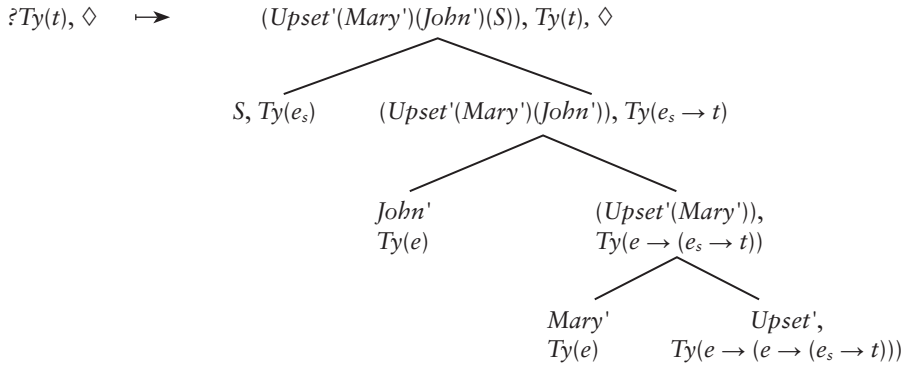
$?Ty(t), \Diamond \quad \mapsto \quad (Upset'(Mary')(John')(S)), Ty(t), \Diamond$

$S, Ty(e_s)$

$(Upset'(Mary')(John')), Ty(e_s \rightarrow t)$

$John'$
$Ty(e)$

$(Upset'(Mary'))$,
$Ty(e \rightarrow (e_s \rightarrow t))$

$Mary'$
$Ty(e)$

$Upset'$,
$Ty(e \rightarrow (e \rightarrow (e_s \rightarrow t)))$